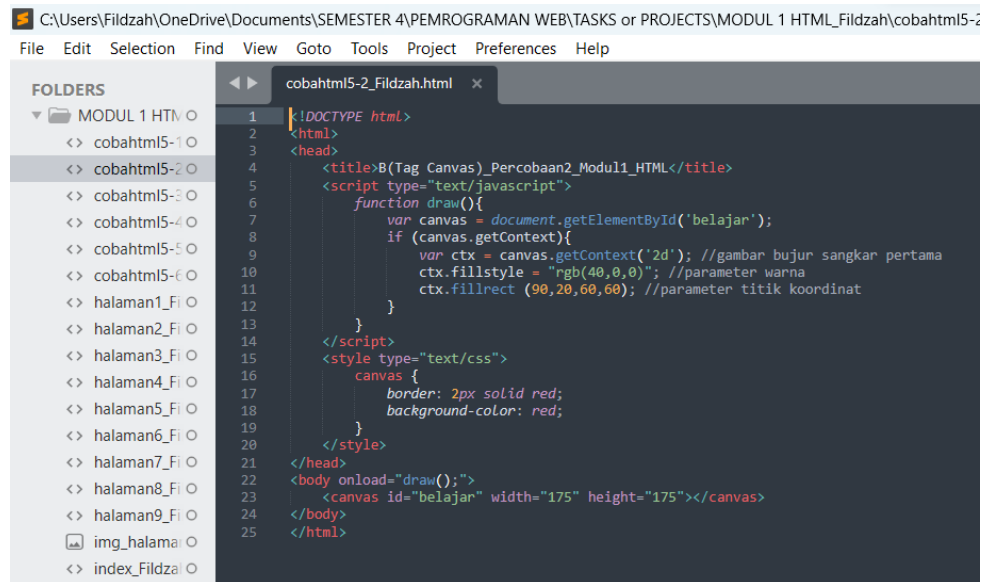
C:\Users\Fildzah\OneDrive\Documents\SEMESTER 4\PEMROGRAMAN WEB\TASKS or PROJECTS\MODUL 1 HTML_Fildzah\cobahtml5-2

File Edit Selection Find View Goto Tools Project Preferences Help

FOLDERS
MODUL 1 HTM
cobahtml5-1
cobahtml5-2
cobahtml5-3
cobahtml5-4
cobahtml5-5
cobahtml5-6
halaman1_Fi
halaman2_Fi
halaman3_Fi
halaman4_Fi
halaman5_Fi
halaman6_Fi
halaman7_Fi
halaman8_Fi
halaman9_Fi
img_halama
index_Fildza

cobahtml5-2_Fildzah.html ×

1 <!DOCTYPE html>
2 <html>
3 <head>
4 <title>B(Tag Canvas)_Percobaan2_Modul1_HTML</title>
5 <script type="text/javascript">
6 function draw(){
7 var canvas = document.getElementById('belajar');
8 if (canvas.getContext){
9 var ctx = canvas.getContext('2d'); //gambar bujur sangkar pertama
10 ctx.fillstyle = "rgb(40,0,0)"; //parameter warna
11 ctx.fillrect (90,20,60,60); //parameter titik koordinat
12 }
13 }
14 </script>
15 <style type="text/css">
16 canvas {
17 border: 2px solid red;
18 background-color: red;
19 }
20 </style>
21 </head>
22 <body onload="draw();">
23 <canvas id="belajar" width="175" height="175"></canvas>
24 </body>
25 </html>